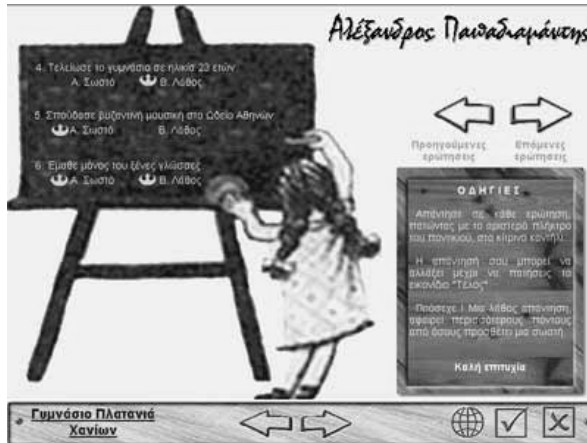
Αλέξανδρος Παπαδιαμάντης

4. Τελείωσε το γυμνάσιο σε ηλικία 23 ετών.
Α. Σωστό Β. Λάθος

5. Σπούδασε βυζαντινή μουσική στο Ωδείο Αθηνών.
Α. Σωστό Β. Λάθος

6. Έμαθε μόνος του ξένες γλώσσες.
Α. Σωστό Β. Λάθος

Προηγούμενες ερωτήσεις

Επόμενες ερωτήσεις

ΟΔΗΓΙΕΣ

Απάντησε σε κάθε ερώτηση πατώντας με το αριστερό πλήκτρο του ποντικιού στο κίτρινο καντήλι.

Η απάντησή σου μπορεί να αλλάξει μέχρι να πατήσεις το εικονίδιο "Τέλος".

Πρόσεξε ! Μια λάθος απάντηση αφαιρεί περισσότερους πόντους από όσους προσθέτει μια σωστή.

Καλή επιτυχία

Γυμνάσιο Πλατανιά Χανίων